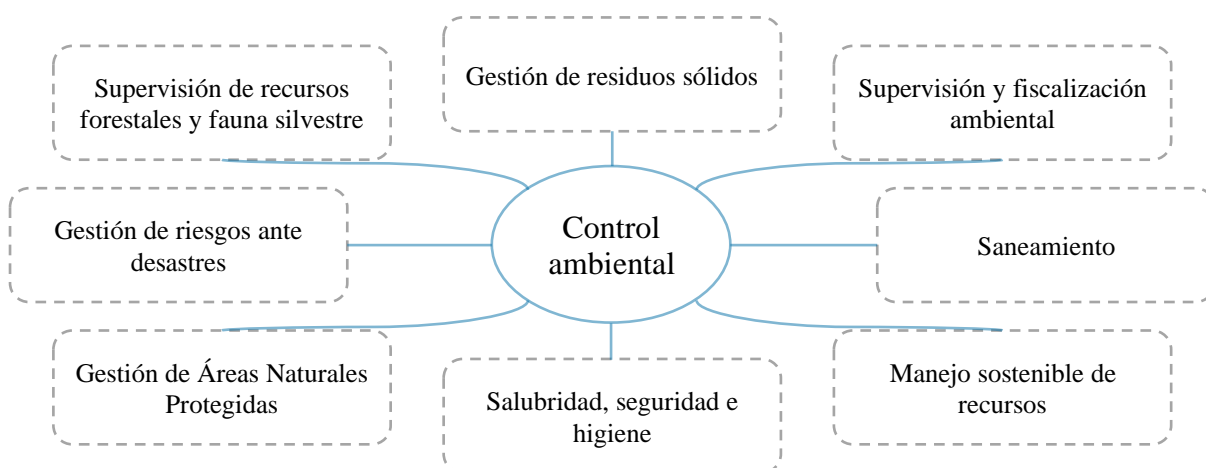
Supervisión de recursos forestales y fauna silvestre

Gestión de residuos sólidos

Supervisión y fiscalización ambiental

Gestión de riesgos ante desastres

Control ambiental

Saneamiento

Gestión de Áreas Naturales Protegidas

Salubridad, seguridad e higiene

Manejo sostenible de recursos